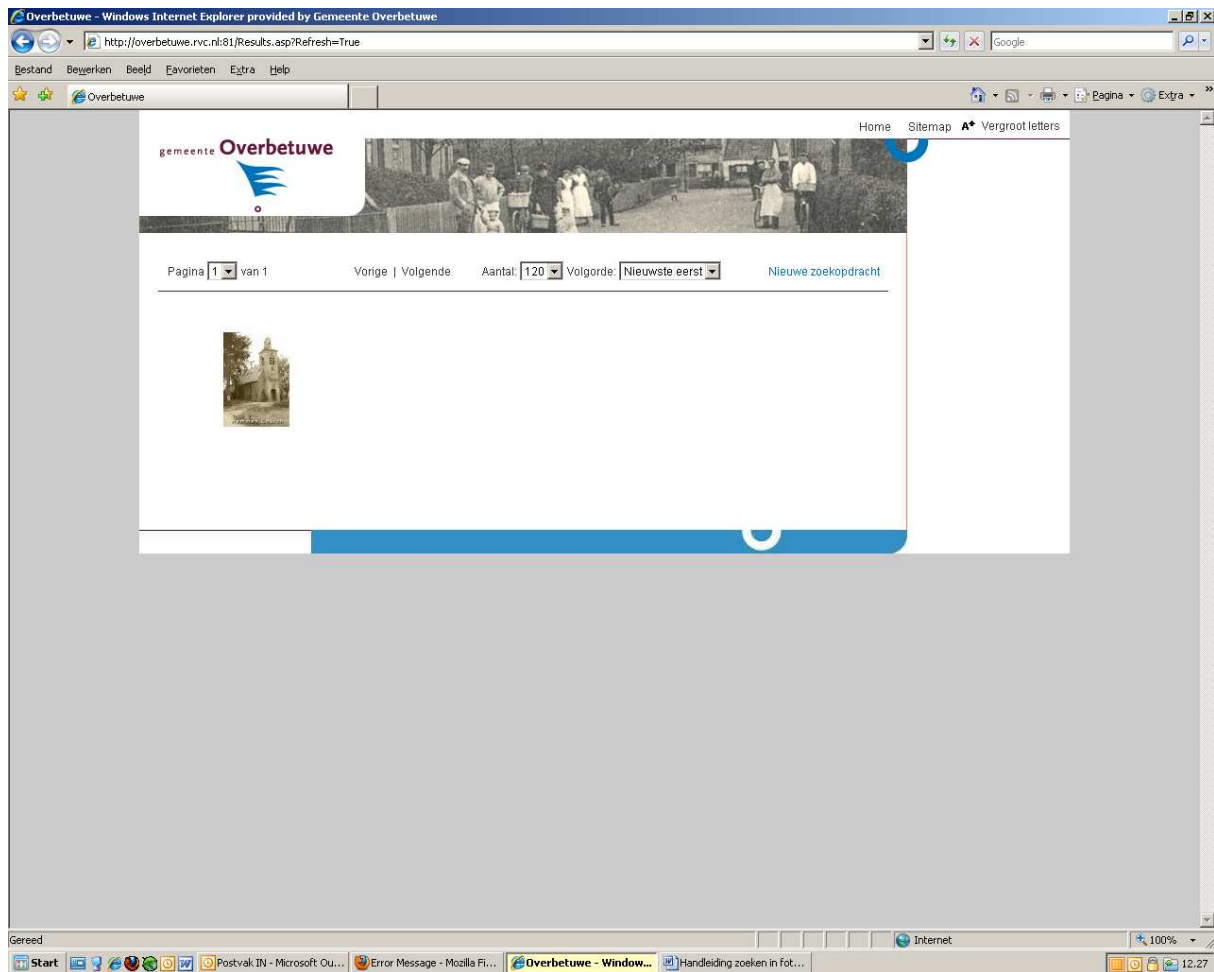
Overbetuwe - Windows Internet Explorer provided by Gemeente Overbetuwe

http://overbetuwe.rvc.nl:81/Results.asp?Refresh=True

Google

Bestand Bewerken Beeld Favorieten Extra Help

Overbetuwe

Pagina Extra

Home Sitemap A⁺ Vergroot letters

gemeente Overbetuwe

Pagina 1 van 1 Vorige | Volgende Aantal: 120 Volgorde: Nieuwste eerst Nieuwe zoekopdracht

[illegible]

Gereed

Internet

100%

Start Postvak IN - Microsoft Ou... Error Message - Mozilla Fi... Overbetuwe - Window... Handleiding zoeken in fot...

12.27